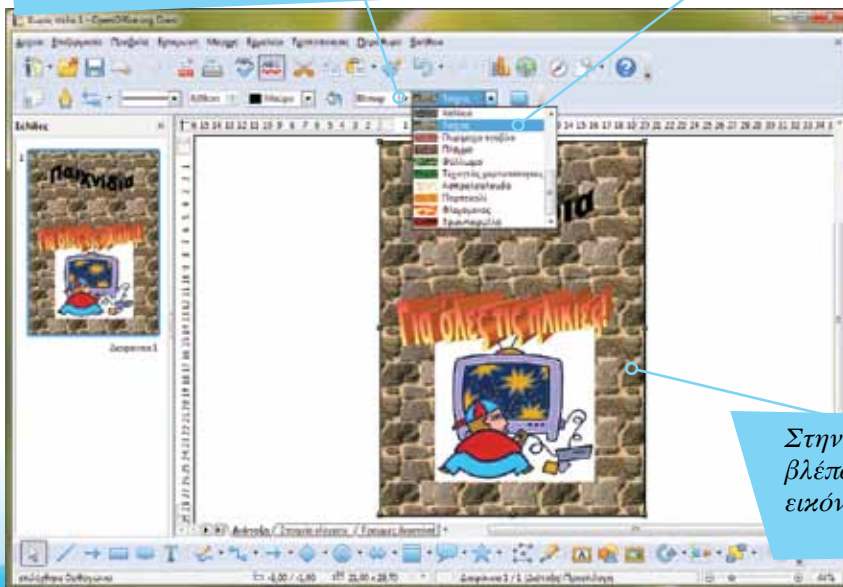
Χωρίς τίτλο 1 - OpenOffice.org Draw

Αρχείο Επεξεργασία Προβολή Εισαγωγή Μορφή Εργαλεία Τροποποίηση Παράθυρο Βοήθεια

Χωρίς Μαύρο Bitmap Τούβλα

Σελίδες

Κέλυφος
Τούβλα
Πλακάκια κουζίνας
Πλάκα
Φύλλωμα
Τεχνητός χλοοτάπητας
Ασπρόμαυρα
Πορτοκαλί
Φλογώδης
Τριανταφυλλί

Παιχνίδια

Για όλες τις ηλικίες!

Διαφάνεια 1

Διάταξη / Στοιχεία ελέγχου / Γραμμές διαστάσεων

Στην
βλέπ
εικόν

-0,00 / -0,00 21,00 x 28,70 Διαφάνεια 1 / 1 Διάταξη Προεπιλογή 44%